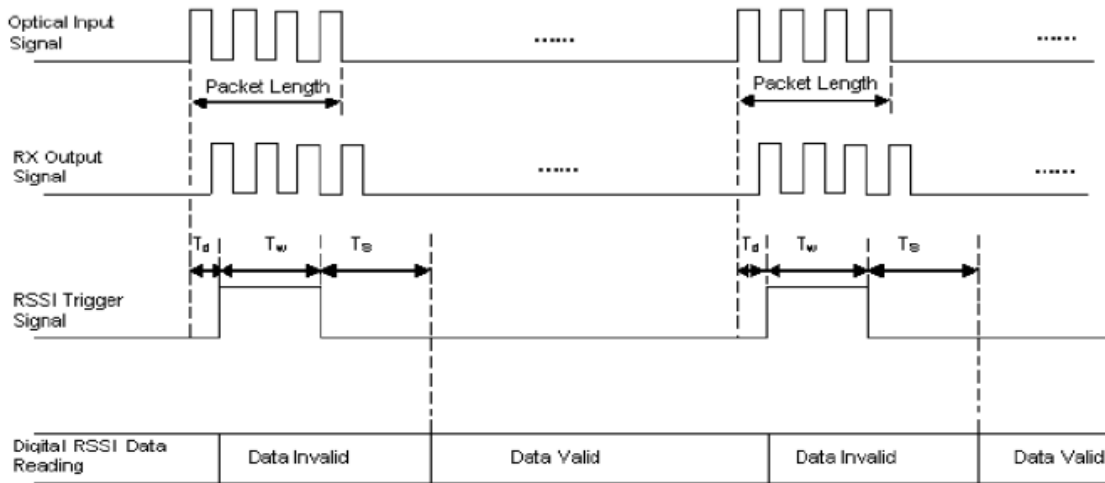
Optical Input Signal

......

......

Packet Length

Packet Length

RX Output Signal

......

......

$T_d$ $T_w$ $T_S$

$T_d$ $T_w$ $T_S$

RSSI Trigger Signal

Digital RSSI Data Reading

Data Invalid

Data Valid

Data Invalid

Data Valid